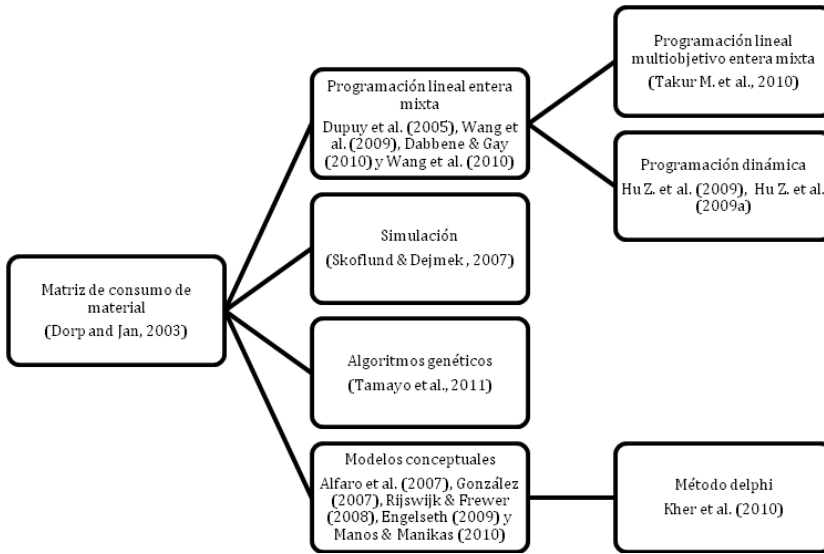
Matriz de consumo de material
(Dorp and Jan, 2003)

Programación lineal entera mixta
Dupuy et al. (2005), Wang et al. (2009), Dabbene & Gay (2010) y Wang et al. (2010)

Simulación
(Skoflund & Dejmek , 2007)

Algoritmos genéticos
(Tamayo et al., 2011)

Modelos conceptuales
Alfaro et al. (2007), González (2007), Rijswijk & Frewer (2008), Engelseth (2009) y Manos & Manikas (2010)

Programación lineal multiobjetivo entera mixta
(Takur M. et al., 2010)

Programación dinámica
Hu Z. et al. (2009), Hu Z. et al. (2009a)

Método delphi
Kher et al. (2010)